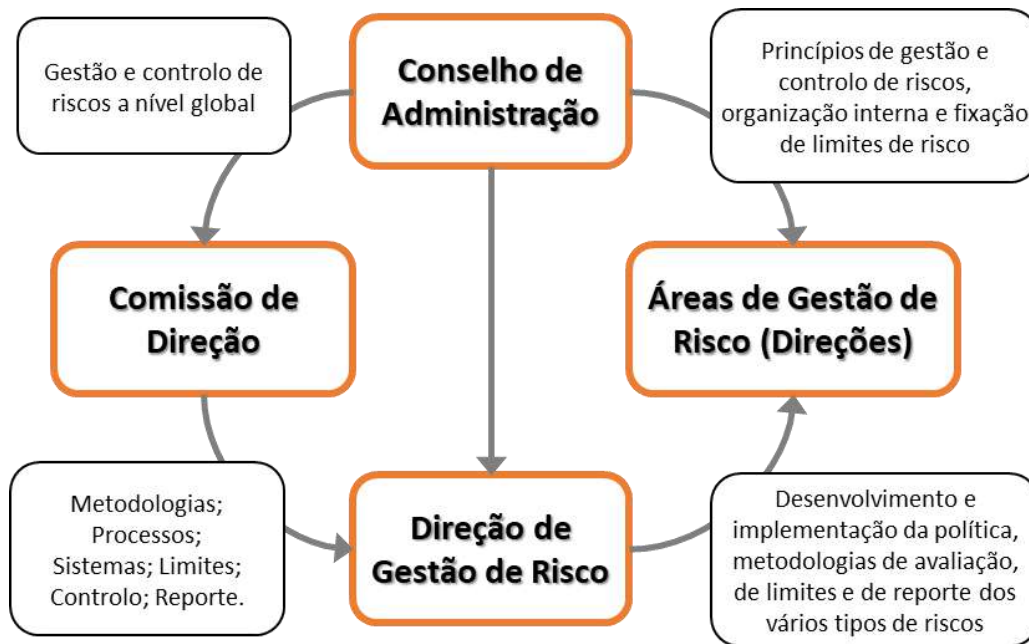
Gestão e controlo de riscos a nível global

Conselho de Administração

Princípios de gestão e controlo de riscos, organização interna e fixação de limites de risco

Comissão de Direção

Áreas de Gestão de Risco (Direções)

Metodologias; Processos; Sistemas; Limites; Controlo; Reporte.

Direção de Gestão de Risco

Desenvolvimento e implementação da política, metodologias de avaliação, de limites e de reporte dos vários tipos de riscos